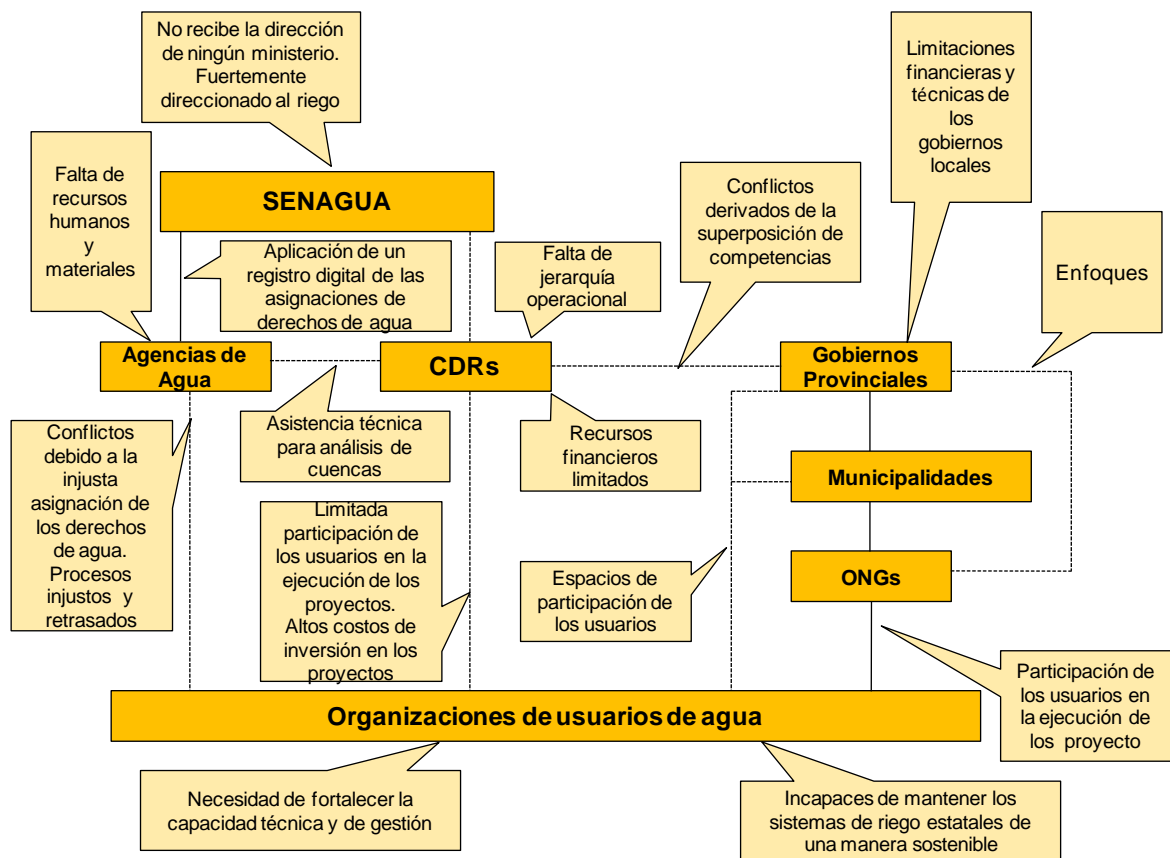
No recibe la dirección de ningún ministerio. Fuertemente direccionado al riego

Limitaciones financieras y técnicas de los gobiernos locales

Falta de recursos humanos y materiales

SENAGUA

Conflictos derivados de la superposición de competencias

Aplicación de un registro digital de las asignaciones de derechos de agua

Falta de jerarquía operacional

Enfoques

Agencias de Agua

CDRs

Gobiernos Provinciales

Conflictos debido a la injusta asignación de los derechos de agua. Procesos injustos y retrasados

Asistencia técnica para análisis de cuencas

Recursos financieros limitados

Municipalidades

Limitada participación de los usuarios en la ejecución de los proyectos. Altos costos de inversión en los proyectos

Espacios de participación de los usuarios

ONGs

Participación de los usuarios en la ejecución de los proyecto

Organizaciones de usuarios de agua

Necesidad de fortalecer la capacidad técnica y de gestión

Incapaces de mantener los sistemas de riego estatales de una manera sostenible